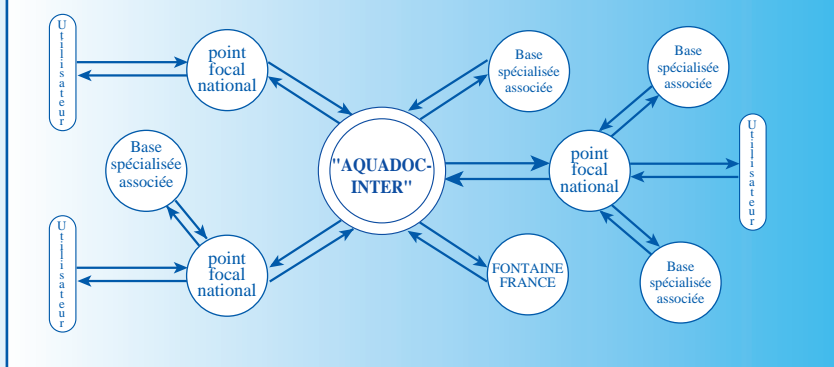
Utilisateur

point focal national

Base spécialisée associée

Base spécialisée associée

Utilisateur

point focal national

"AQUADOC-INTER"

Base spécialisée associée

point focal national

Utilisateur

FONTAINE FRANCE

Base spécialisée associée